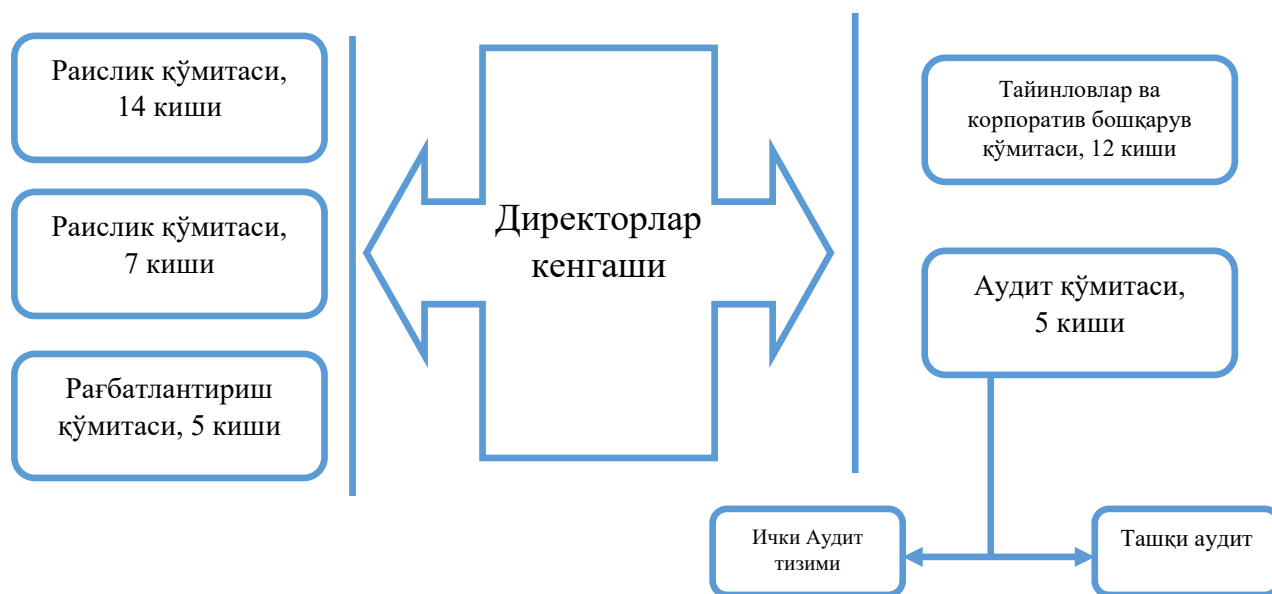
Раислик қўмитаси, 14 киши

Раислик қўмитаси, 7 киши

Рағбатлантириш қўмитаси, 5 киши

Директорлар кенгаши

Тайинловлар ва корпоратив бошқарув қўмитаси, 12 киши

Аудит қўмитаси, 5 киши

Ички Аудит тизими

Ташқи аудит